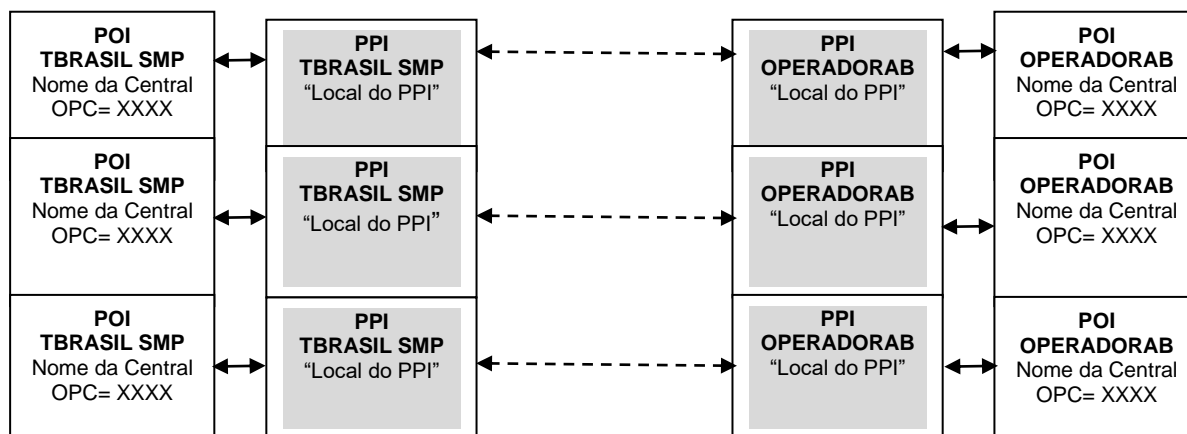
POI
TBRASIL SMP
Nome da Central
OPC= XXXX

PPI
TBRASIL SMP
"Local do PPI"

PPI
OPERADORAB
"Local do PPI"

POI
OPERADORAB
Nome da Central
OPC= XXXX

POI
TBRASIL SMP
Nome da Central
OPC= XXXX

PPI
TBRASIL SMP
"Local do PPI"

PPI
OPERADORAB
"Local do PPI"

POI
OPERADORAB
Nome da Central
OPC= XXXX

POI
TBRASIL SMP
Nome da Central
OPC= XXXX

PPI
TBRASIL SMP
"Local do PPI"

PPI
OPERADORAB
"Local do PPI"

POI
OPERADORAB
Nome da Central
OPC= XXXX